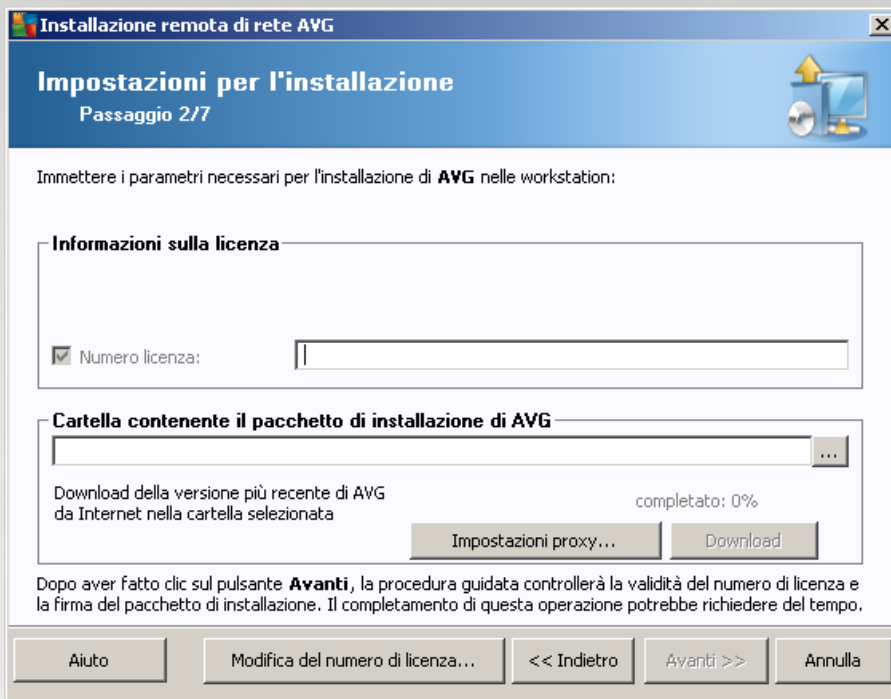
Installazione remota di rete AVG

Impostazioni per l'installazione
Passaggio 2/7

Immettere i parametri necessari per l'installazione di AVG nelle workstation:

Informazioni sulla licenza

Numero licenza:

Cartella contenente il pacchetto di installazione di AVG

...

Download della versione più recente di AVG da Internet nella cartella selezionata

completato: 0%

Impostazioni proxy...

Download

Dopo aver fatto clic sul pulsante Avanti, la procedura guidata controllerà la validità del numero di licenza e la firma del pacchetto di installazione. Il completamento di questa operazione potrebbe richiedere del tempo.

Aiuto

Modifica del numero di licenza...

<< Indietro

Avanti >>

Annulla